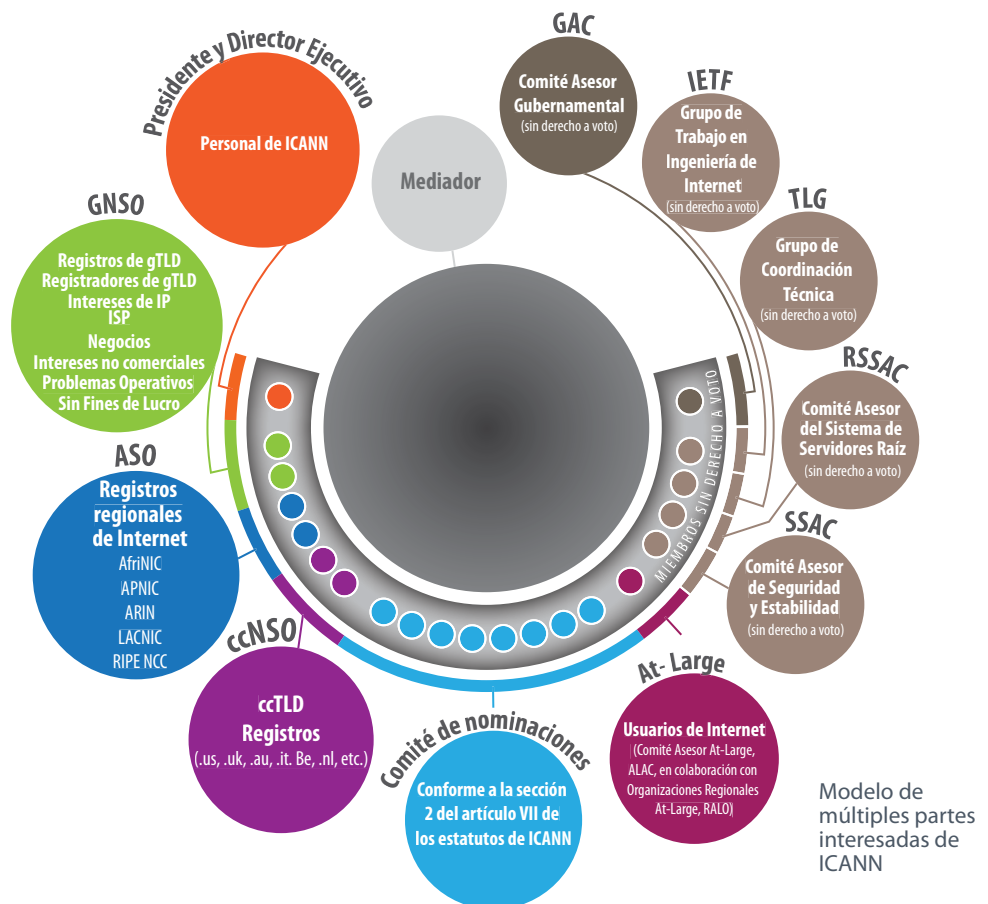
Presidente y Director Ejecutivo

Personal de ICANN

Mediador

GAC

Comité Asesor Gubernamental
(sin derecho a voto)

IETF

Grupo de Trabajo en Ingeniería de Internet
(sin derecho a voto)

TLG

Grupo de Coordinación Técnica
(sin derecho a voto)

RSSAC

Comité Asesor del Sistema de Servidores Raíz
(sin derecho a voto)

SSAC

Comité Asesor de Seguridad y Estabilidad
(sin derecho a voto)

GNSO

Registros de gTLD
Registradores de gTLD
Intereses de IP
ISP
Negocios
Intereses no comerciales
Problemas Operativos
Sin Fines de Lucro

ASO

Registros regionales de Internet
AfriNIC
APNIC
ARIN
LACNIC
RIPE NCC

ccNSO

ccTLD
Registros
(.us, .uk, .au, .it. Be, .nl, etc.)

MIEMBROS SIN DERECHO A VOTO

Comité de nominaciones

Conforme a la sección 2 del artículo VII de los estatutos de ICANN

At- Large

Usuarios de Internet
(Comité Asesor At-Large, ALAC, en colaboración con Organizaciones Regionales At-Large, RALO)

Modelo de múltiples partes interesadas de ICANN